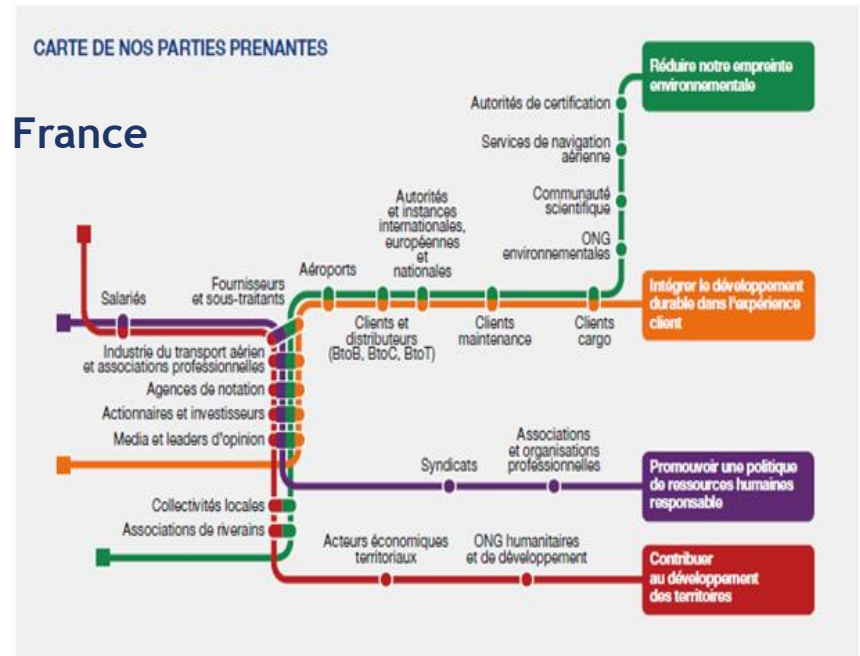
CARTE DE NOS PARTIES PRENANTES

France

Réduire notre empreinte environnementale

Autorités de certification

Services de navigation aérienne

Communauté scientifique

ONG environnementales

Autorités et instances internationales, européennes et nationales

Aéroports

Fournisseurs et sous-traitants

Salariés

Intégrer le développement durable dans l'expérience client

Clients et distributeurs (BtoB, BtoC, BtoT)

Clients maintenance

Clients cargo

Industrie du transport aérien et associations professionnelles

Agences de notation

Actionnaires et investisseurs

Media et leaders d'opinion

Syndicats

Associations et organisations professionnelles

Promouvoir une politique de ressources humaines responsable

Collectivités locales

Associations de riverains

Acteurs économiques territoriaux

ONG humanitaires et de développement

Contribuer au développement des territoires